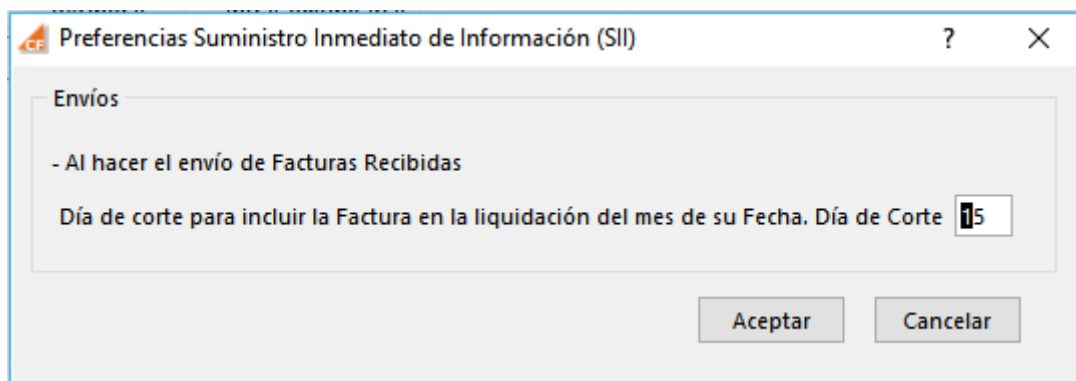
Preferencias Suministro Inmediato de Información (SII)

?

X

Envíos

- Al hacer el envío de Facturas Recibidas

Día de corte para incluir la Factura en la liquidación del mes de su Fecha. Día de Corte 15

Aceptar

Cancelar